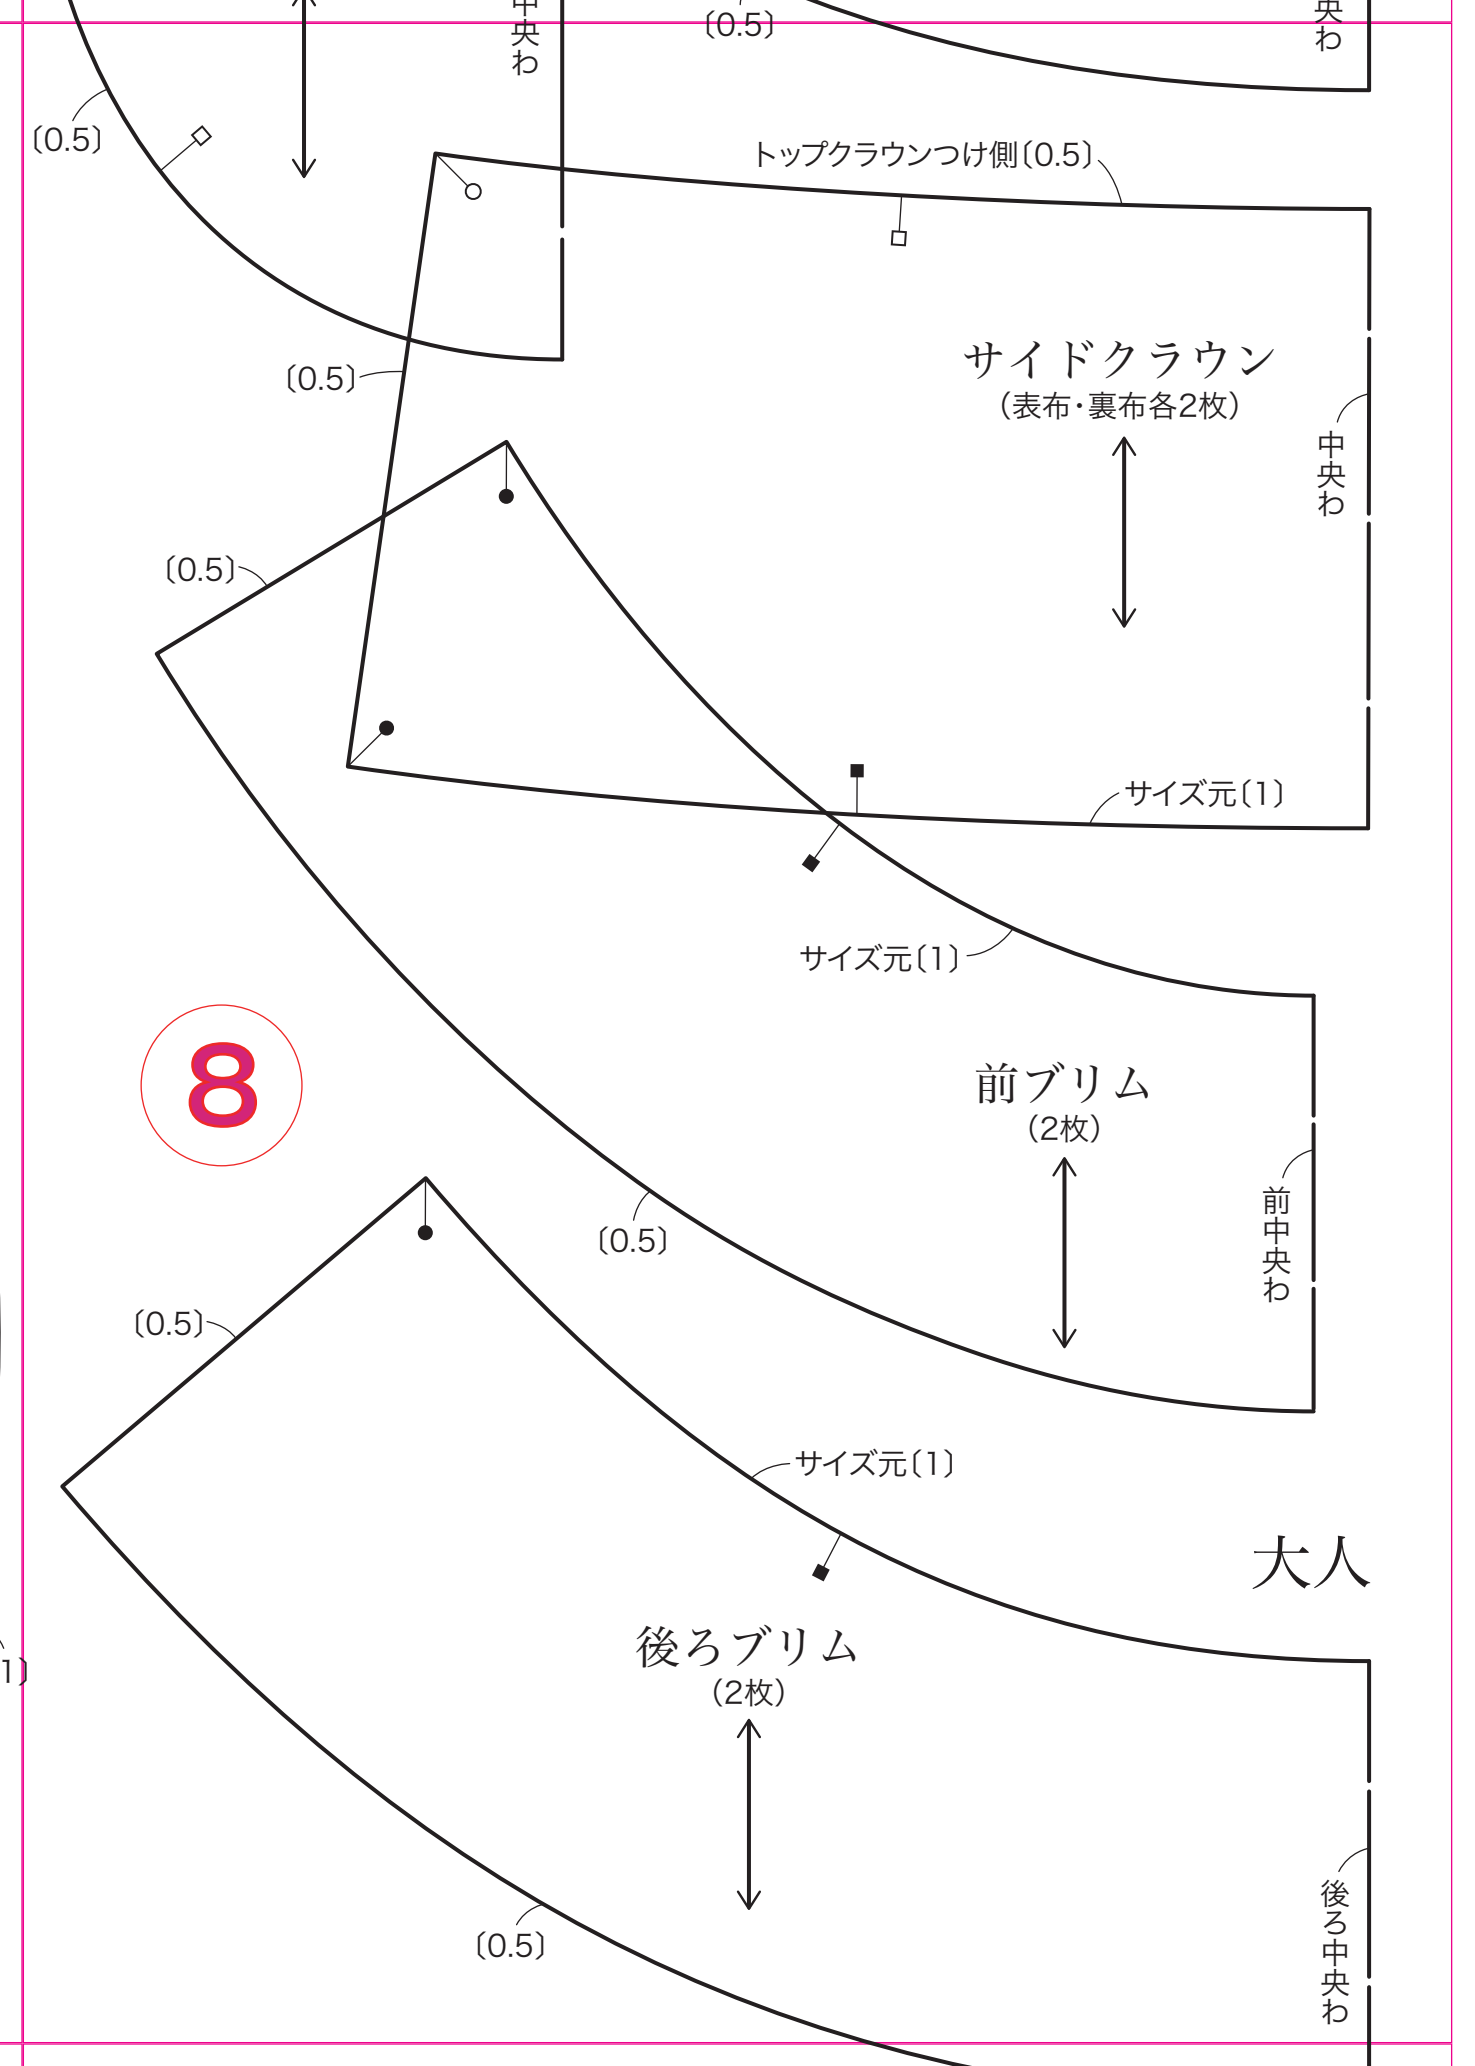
中央わ
〔0.5〕
央わ
〔0.5〕
トップクラウンつけ側〔0.5〕
サイドクラウン
（表布・裏布各2枚）
〔0.5〕
中央わ
〔0.5〕
サイズ元〔1〕
サイズ元〔1〕
8
前ブリム
（2枚）
前中央わ
〔0.5〕
〔0.5〕
サイズ元〔1〕
大人
後ろブリム
（2枚）
1〕
〔0.5〕
後ろ中央わ